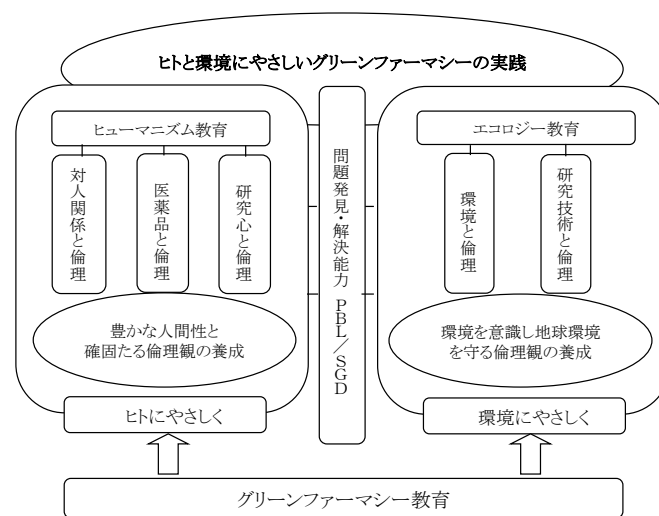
ヒトと環境にやさしいグリーンファーマシーの実践

ヒューマニズム教育

対人関係と倫理

医薬品と倫理

研究心と倫理

豊かな人間性と確固たる倫理観の養成

ヒトにやさしく

問題発見・解決能力 PBL/SGD

エコロジー教育

環境と倫理

研究技術と倫理

環境を意識し地球環境を守る倫理観の養成

環境にやさしく

グリーンファーマシー教育